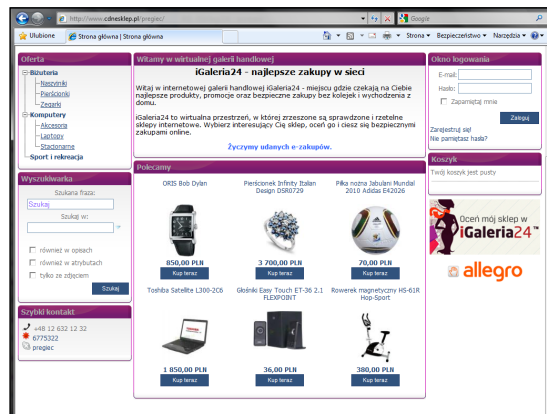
http://www.cdnesklep.pl/pregiec/

Google

Ulubione

Strona główna | Strona główna

Strona ▾ Bezpieczeństwo ▾ Narzędzia ▾

Oferta

Biżuteria
Naszyjniki
Pierścionki
Zegarki
Komputery
Akcesoria
Laptopy
Stacjonarne
Sport i rekreacja

Wyszukiwarka

Szukana fraza:
Szukaj
Szukaj w:
również w opisach
również w atrybutach
tylko ze zdjęciem
Szukaj

Szybki kontakt

+48 12 632 12 32
6775322
pregiec

Witamy w wirtualnej galerii handlowej

iGaleria24 - najlepsze zakupy w sieci

Witaj w internetowej galerii handlowej iGaleria24 - miejscu gdzie czekają na Ciebie najlepsze produkty, promocje oraz bezpieczne zakupy bez kolejek i wychodzenia z domu.

iGaleria24 to wirtualna przestrzeń, w której zrzeszone są sprawdzone i rzetelne sklepy internetowe. Wybierz interesujący Cię sklep, oceń go i ciesz się bezpiecznymi zakupami online.

Życzymy udanych e-zakupów.

Polecamy

ORIS Bob Dylan
850,00 PLN
Kup teraz

Pierścionek Infinity Italian Design DSR0729
3 700,00 PLN
Kup teraz

Piłka nożna Jabulani Mundial 2010 Adidas E42026
70,00 PLN
Kup teraz

Toshiba Satellite L300-2C6
1 850,00 PLN
Kup teraz

Głośniki Easy Touch ET-36 2.1 FLEXPOINT
36,00 PLN
Kup teraz

Rowerek magnetyczny HS-61R Hop-Sport
380,00 PLN
Kup teraz

Okno logowania

E-mail:
Hasło:
Zapamiętaj mnie
Zaloguj
Zarejestruj się!
Nie pamiętasz hasła?

Koszyk

Twój koszyk jest pusty

Oceń mój sklep w iGaleria24™

allegro